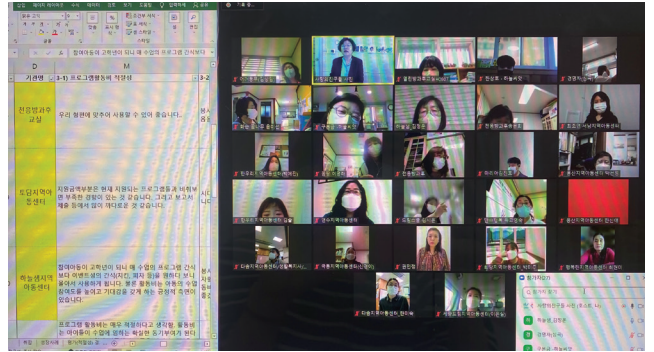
삽입 페이지 레이아웃 수식 데이터 검토 보기 도움말

맑은 고딕

참여아동의 고학년이 되니 왜 수업이 프로그램 간식보다

D
기관명
3-1) 프로그램활동비 적정성

전경방과후교실
우리 형편에 맞추어 사용할 수 있어 좋습니다.

도담지역아동센터
지원금액부분은 현재 지원되는 프로그램들과 비교해 볼 부족한 경향이 있는 것 같습니다. 그리고 보고서 제출 등에서 많이 까다로운 것 같습니다.

하늘샘지역아동센터
참여아동이 고학년이 되니 왜 수업이 프로그램 간식보다 아이들이 간식을 원하는 부분이 보이 등을 위해서 보다 물어서 사용하게 됩니다. 별로 활동하는 아동이 수업 참여도를 높여고 기대감을 갖게 하는 공정적 측면이 있습니다.

프로그램 활동비는 매우 적절하다고 생각함. 활동비는 아이들이 수업에 집중도 확보한 동기부여가 된다

참가자(22)